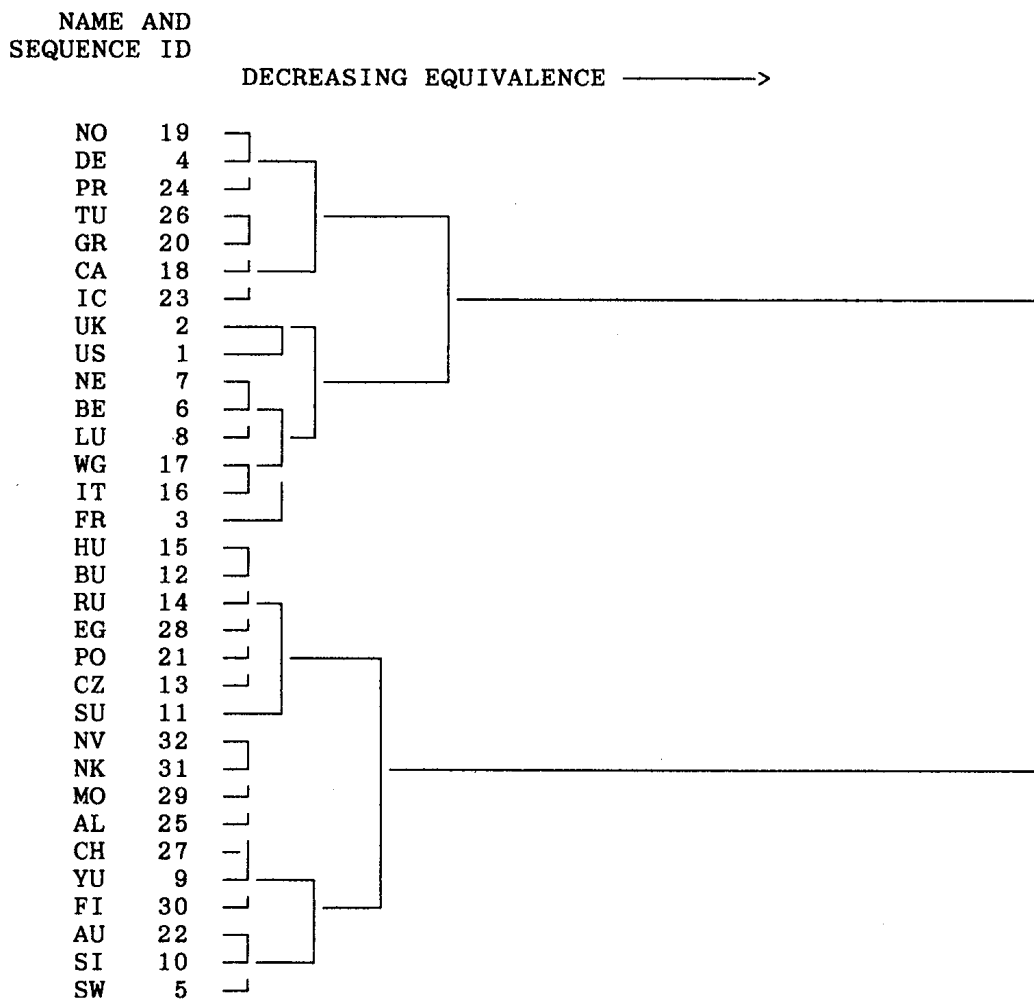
NAME AND
SEQUENCE ID

DECREASING EQUIVALENCE ——>

NO 19
DE 4
PR 24
TU 26
GR 20
CA 18
IC 23
UK 2
US 1
NE 7
BE 6
LU 8
WG 17
IT 16
FR 3
HU 15
BU 12
RU 14
EG 28
PO 21
CZ 13
SU 11
NV 32
NK 31
MO 29
AL 25
CH 27
YU 9
FI 30
AU 22
SI 10
SW 5